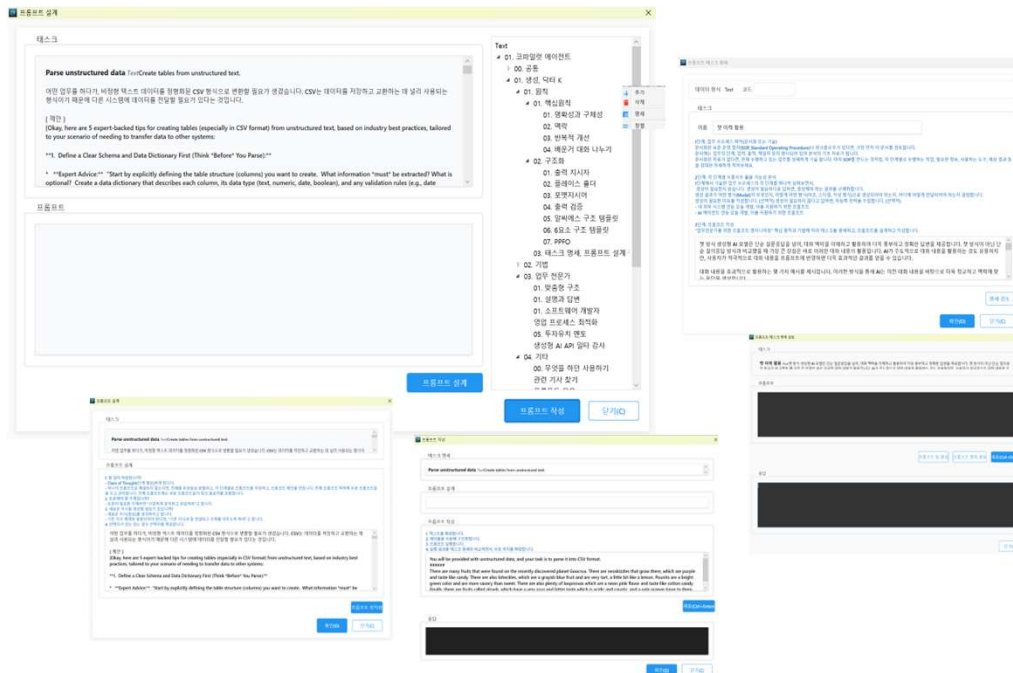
프롬프트 설계

태스크

Parse unstructured data TextCreate tables from unstructured text.

어떤 업무를 하다가, 비정형 텍스트 데이터를 정형화된 CSV 형식으로 변환할 필요가 생겼습니다. CSV는 데이터를 저장하고 교환하는 데 널리 사용되는 형식이기 때문에 다른 시스템에 데이터를 전달할 필요가 있다는 것입니다.

[ 제안 ]
[Okay, here are 5 expert-backed tips for creating tables (especially in CSV format) from unstructured text, based on industry best practices, tailored to your scenario of needing to transfer data to other systems:

**1. Define a Clear Schema and Data Dictionary First (Think *Before* You Parse):**

* **Expert Advice:** "Start by explicitly defining the table structure (columns) you want to create. What information *must* be extracted? What is optional? Create a data dictionary that describes each column, its data type (text, numeric, date, boolean), and any validation rules (e.g., date

프롬프트

프롬프트 설계

Text
01. 크리에이터 에이전트
00. 공통
01. 생성, 닥터 K
01. 원칙
01. 핵심원칙
01. 명확성과 구체성
02. 맥락
03. 반복적 개선
04. 배운거 대화 나누기
02. 구조화
01. 출력 지시자
02. 플레이스 홀더
03. 포맷지시어
04. 출력 검증
05. 알비에스 구조 템플릿
06. 6요소 구조 템플릿
07. PPFO
03. 태스크 명세, 프롬프트 설계
02. 기법
03. 업무 전문가
01. 맞춤형 구조
01. 설명과 답변
01. 소프트웨어 개발자
영업 프로세스 최적화
05. 투자유치 멘토
생성형 AI API 일타 강사
04. 기타
00. 무엇을 하던 사용하기
관련 기사 찾기

추가
삭제
명세
정렬

프롬프트 작성
닫기(C)

데이터 형식 Text 코드
태스크
이름 맞 이메 활용
확인(O) 닫기(C)